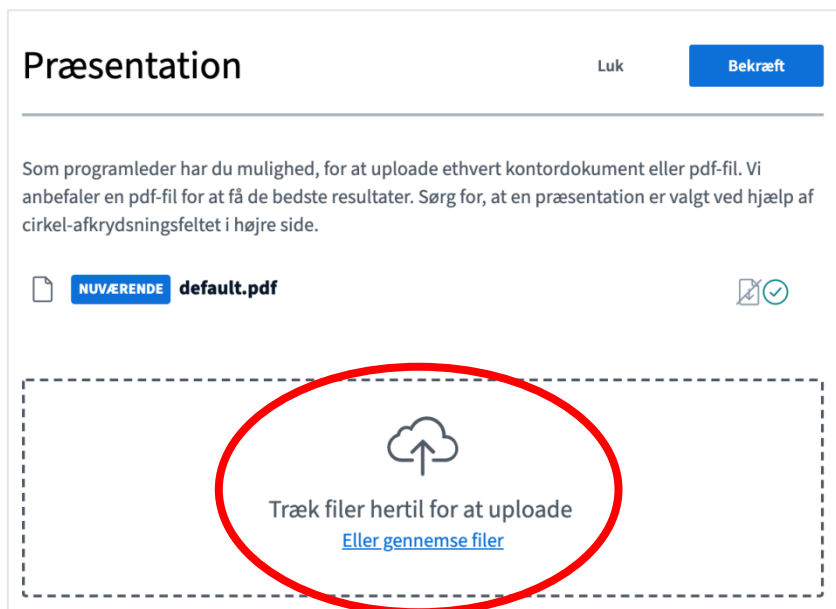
Præsentation

Luk

Bekræft

Som programleder har du mulighed, for at uploade ethvert kontordokument eller pdf-fil. Vi anbefaler en pdf-fil for at få de bedste resultater. Sørg for, at en præsentation er valgt ved hjælp af cirkel-afkrydsningsfeltet i højre side.

NUVÆRENDE default.pdf

Træk filer hertil for at uploade
Eller gennemse filer